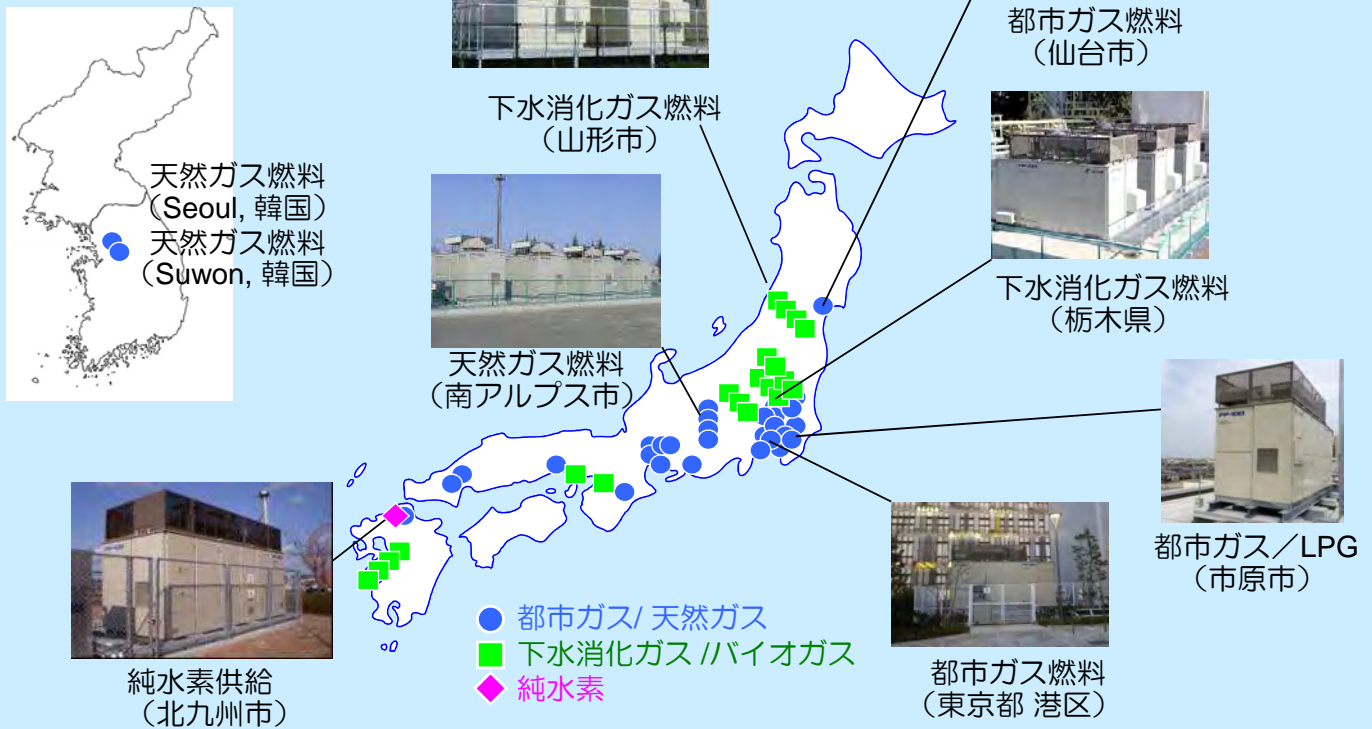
天然ガス燃料
（Seoul, 韓国）
天然ガス燃料
（Suwon, 韓国）

下水消化ガス燃料
（山形市）

都市ガス燃料
（仙台市）

天然ガス燃料
（南アルプス市）

下水消化ガス燃料
（栃木県）

都市ガス／LPG
（市原市）

純水素供給
（北九州市）

都市ガス/ 天然ガス
下水消化ガス /バイオガス
純水素

都市ガス燃料
（東京都 港区）